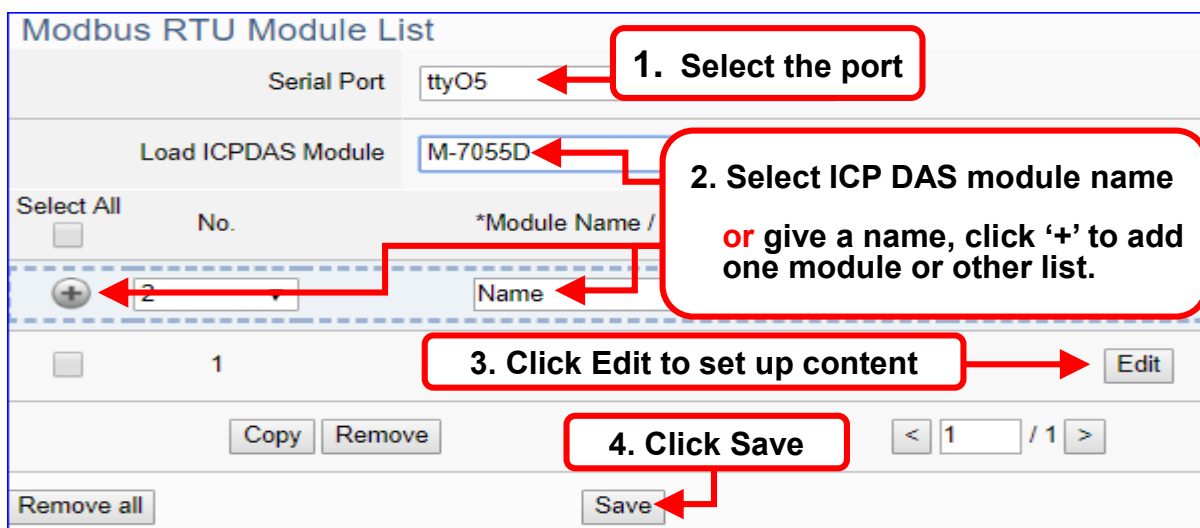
Modbus RTU Module List

Serial Port ttyO5

1. Select the port

Load ICPDAS Module M-7055D

2. Select ICP DAS module name

or give a name, click '+' to add one module or other list.

Select All

No.

*Module Name /

2

Name

1

3. Click Edit to set up content

Edit

Copy Remove

4. Click Save

< 1 / 1 >

Remove all

Save